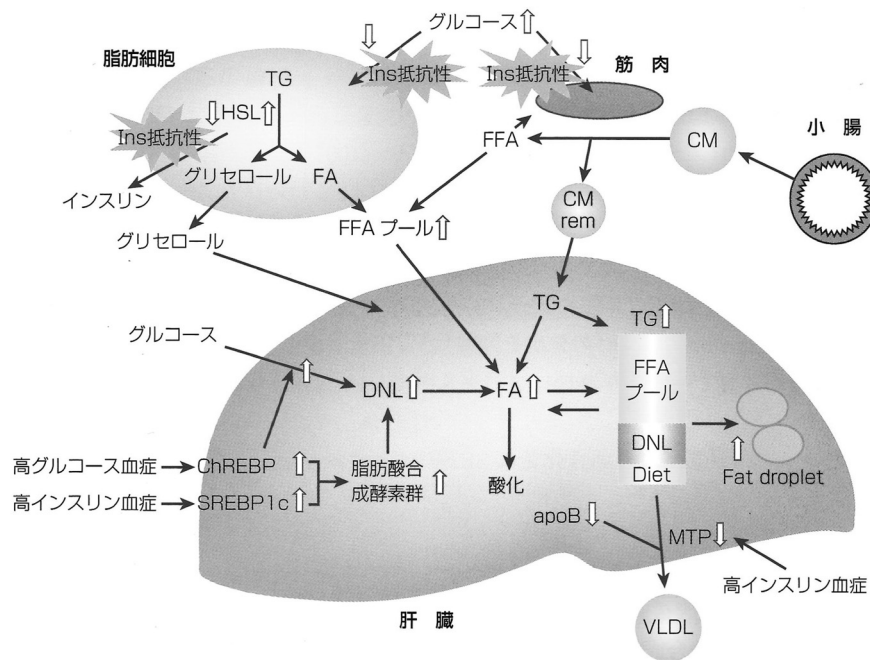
グルコース⇧
⇩
⇩
脂肪細胞
Ins抵抗性
Ins抵抗性
筋 肉
TG
⇩HSL⇧
Ins抵抗性
FFA
CM
小 腸
グリセロール
FA
インスリン
CM rem
グリセロール
FFA プール⇧
TG
TG⇧
グルコース
⇧
DNL⇧
FA⇧
FFA
プール
DNL
高グルコース血症
ChREBP ⇧
脂肪酸合成酵素群 ⇧
⇧
高インスリン血症
SREBP1c⇧
酸化
Diet
Fat droplet
apoB⇩
MTP⇩
高インスリン血症
肝 臓
VLDL